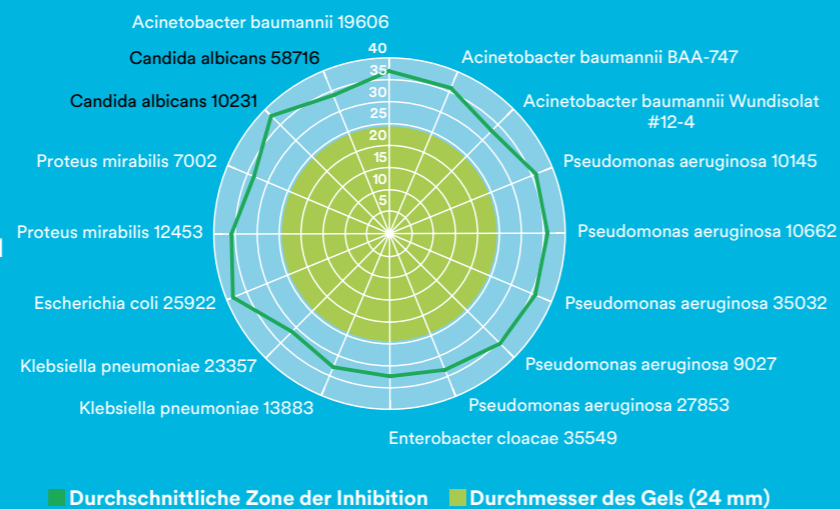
Acinetobacter baumannii 19606
Acinetobacter baumannii BAA-747
Acinetobacter baumannii Wundisolat #12-4
Pseudomonas aeruginosa 10145
Pseudomonas aeruginosa 10662
Pseudomonas aeruginosa 35032
Pseudomonas aeruginosa 9027
Pseudomonas aeruginosa 27853
Enterobacter cloacae 35549
Klebsiella pneumoniae 13883
Klebsiella pneumoniae 23357
Escherichia coli 25922
Proteus mirabilis 12453
Proteus mirabilis 7002
Candida albicans 10231
Candida albicans 58716

40
35
30
25
20
15
10
5

Durchschnittliche Zone der Inhibition
Durchmesser des Gels (24 mm)